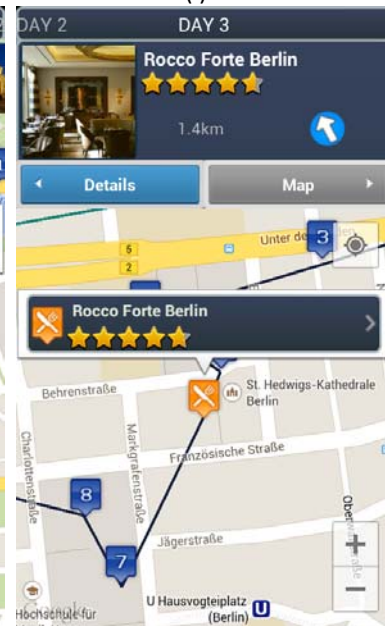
DAY 2
DAY 3
Rocco Forte Berlin
1.4km
Details
Map
Unter de
3
6
2
Rocco Forte Berlin
Behrenstraße
St. Hedwigs-Kathedrale Berlin
Charlottenstraße
Markgrafenstraße
Französische Straße
8
Jägerstraße
7
Oberwallstraße
+
−
Hochschule für
U Hausvogteiplatz (Berlin)
U